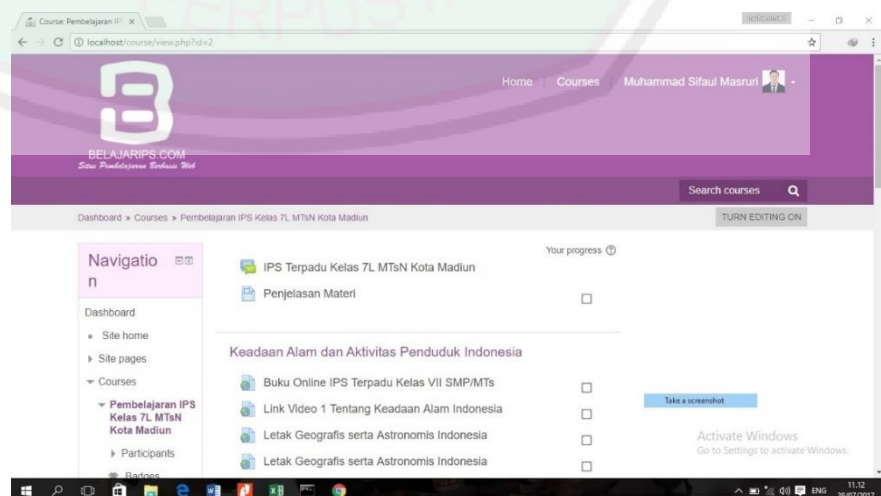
Course: Pembelajaran IP ×

localhost/course/view.php?id=2

BELAJARIPS.COM
Situs Pembelajaran Berbasis Web

Home Courses Muhammad Sifaul Masruri

Search courses

Dashboard » Courses » Pembelajaran IPS Kelas 7L MTsN Kota Madiun

TURN EDITING ON

Navigation

Dashboard
Site home
Site pages
Courses
Pembelajaran IPS Kelas 7L MTsN Kota Madiun
Participants
Badges

Your progress

IPS Terpadu Kelas 7L MTsN Kota Madiun

Penjelasan Materi

Keadaan Alam dan Aktivitas Penduduk Indonesia

Buku Online IPS Terpadu Kelas VII SMP/MTs

Link Video 1 Tentang Keadaan Alam Indonesia

Letak Geografis serta Astronomis Indonesia

Letak Geografis serta Astronomis Indonesia

Take a screenshot

Activate Windows
Go to Settings to activate Windows.

ENG 11.12 20/07/2017